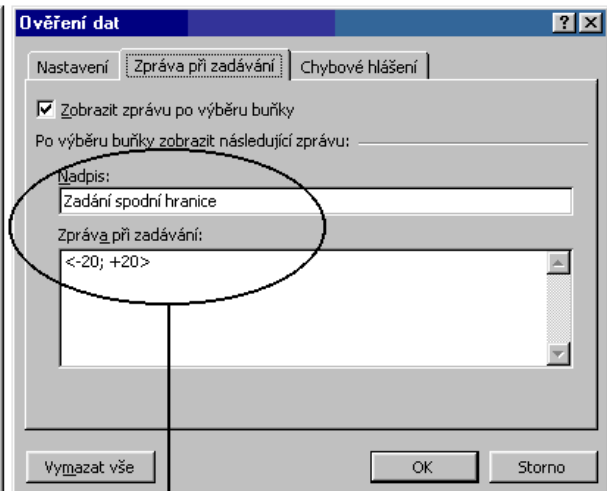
Ověření dat

?

X

Nastavení

Zpráva při zadávání

Chybové hlášení

Zobrazit zprávu po výběru buňky

Po výběru buňky zobrazit následující zprávu:

Nadpis:

Zadání spodní hranice

Zpráva při zadávání:

<-20; +20>

Vymazat vše

OK

Storno